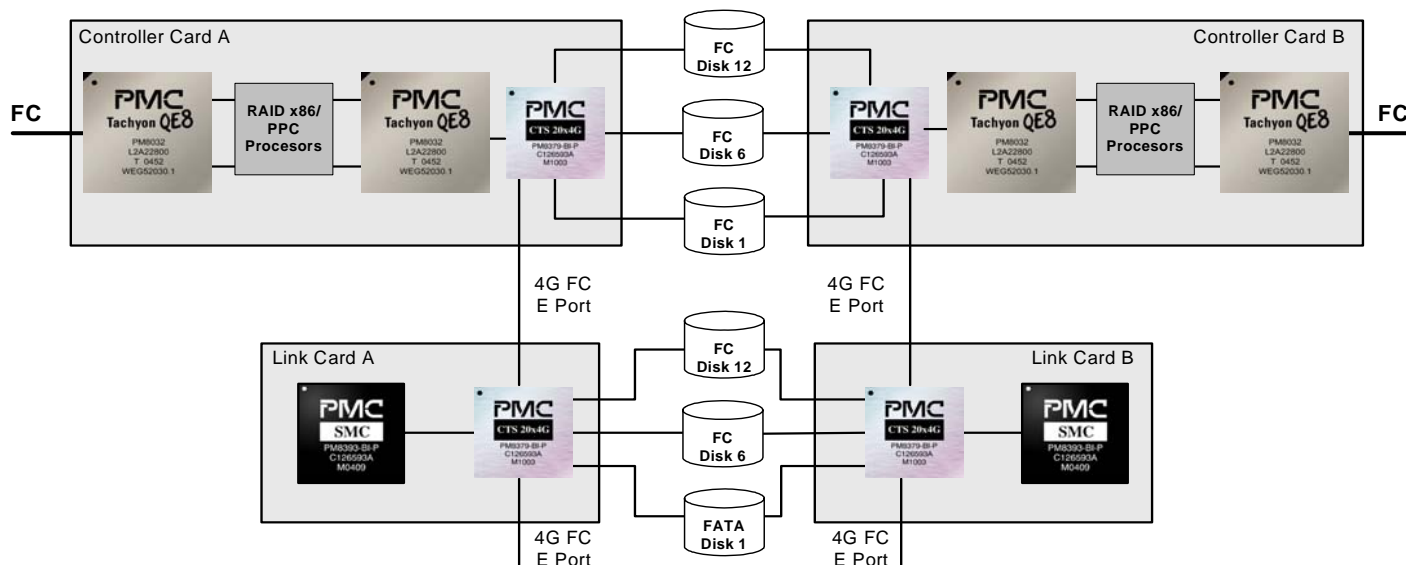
Controller Card A

FC

PMC
Tachyon QE8
PM8032
L2A22800
T 0452
WEG52030.1

RAID x86/ PPC Procesors

PMC
Tachyon QE8
PM8032
L2A22800
T 0452
WEG52030.1

PMC
CTS 20x4G
PM8379-BI-P
C126593A
M1003

FC Disk 12

FC Disk 6

FC Disk 1

Controller Card B

PMC
CTS 20x4G
PM8379-BI-P
C126593A
M1003

PMC
Tachyon QE8
PM8032
L2A22800
T 0452
WEG52030.1

RAID x86/ PPC Procesors

PMC
Tachyon QE8
PM8032
L2A22800
T 0452
WEG52030.1

FC

4G FC E Port

4G FC E Port

Link Card A

PMC
SMC
PM8393-BI-P
C126593A
M0409

PMC
CTS 20x4G
PM8379-BI-P
C126593A
M1003

FC Disk 12

FC Disk 6

FATA Disk 1

Link Card B

PMC
CTS 20x4G
PM8379-BI-P
C126593A
M1003

PMC
SMC
PM8393-BI-P
C126593A
M0409

4G FC E Port

4G FC E Port